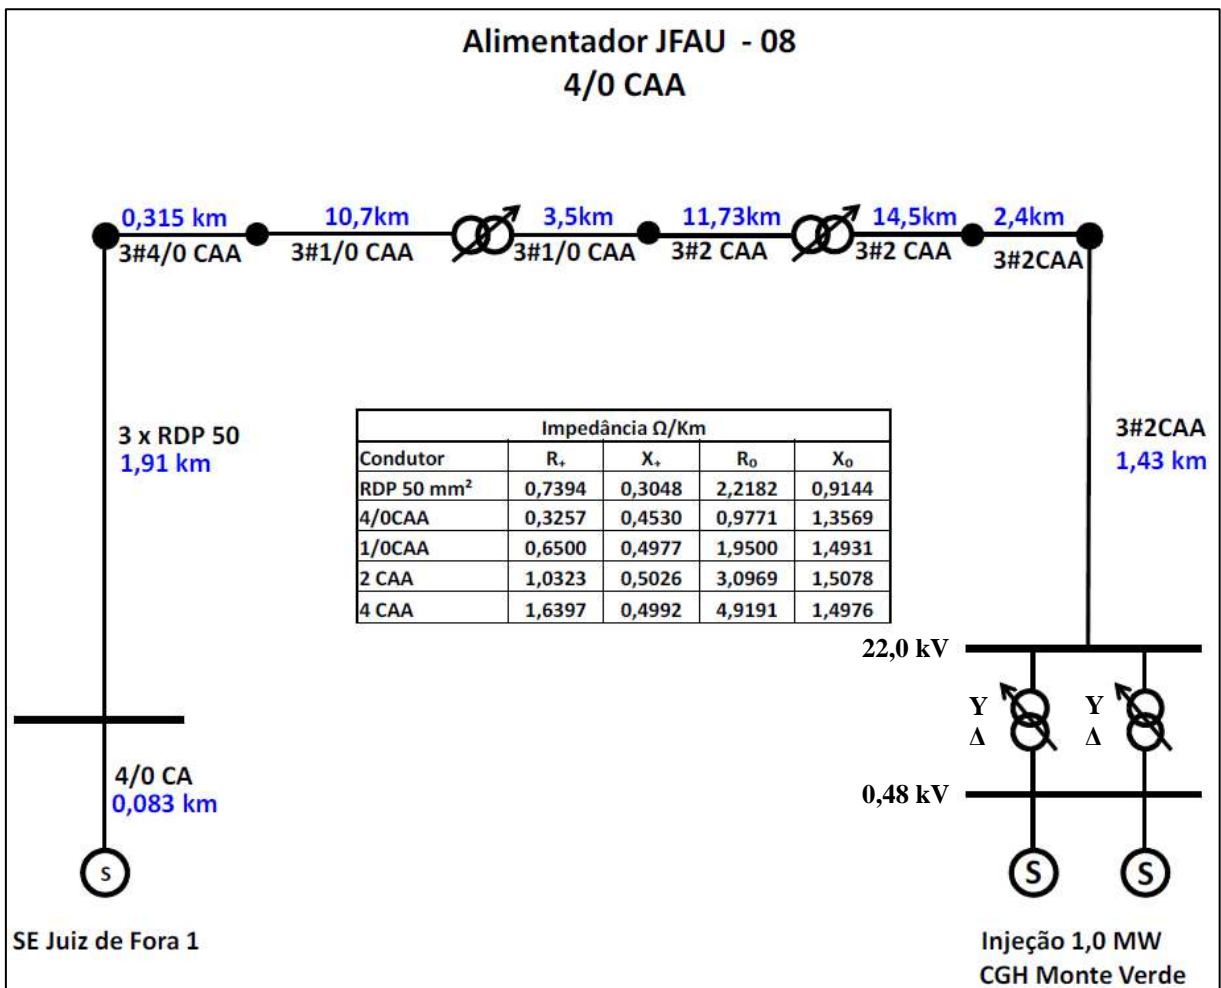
Alimentador JFAU - 08
4/0 CAA

0,315 km
3#4/0 CAA
10,7km
3#1/0 CAA
3,5km
3#1/0 CAA
11,73km
3#2 CAA
14,5km
3#2 CAA
2,4km
3#2CAA

3 x RDP 50
1,91 km

| Impedância Ω/Km | | | | |
|---|---|---|---|---|
| Condutor | $R_+$ | $X_+$ | $R_0$ | $X_0$ |
| RDP 50 mm² | 0,7394 | 0,3048 | 2,2182 | 0,9144 |
| 4/0CAA | 0,3257 | 0,4530 | 0,9771 | 1,3569 |
| 1/0CAA | 0,6500 | 0,4977 | 1,9500 | 1,4931 |
| 2 CAA | 1,0323 | 0,5026 | 3,0969 | 1,5078 |
| 4 CAA | 1,6397 | 0,4992 | 4,9191 | 1,4976 |

3#2CAA
1,43 km

22,0 kV
Y
Δ
Y
Δ
0,48 kV

4/0 CA
0,083 km

S
S
S

SE Juiz de Fora 1

Injeção 1,0 MW
CGH Monte Verde